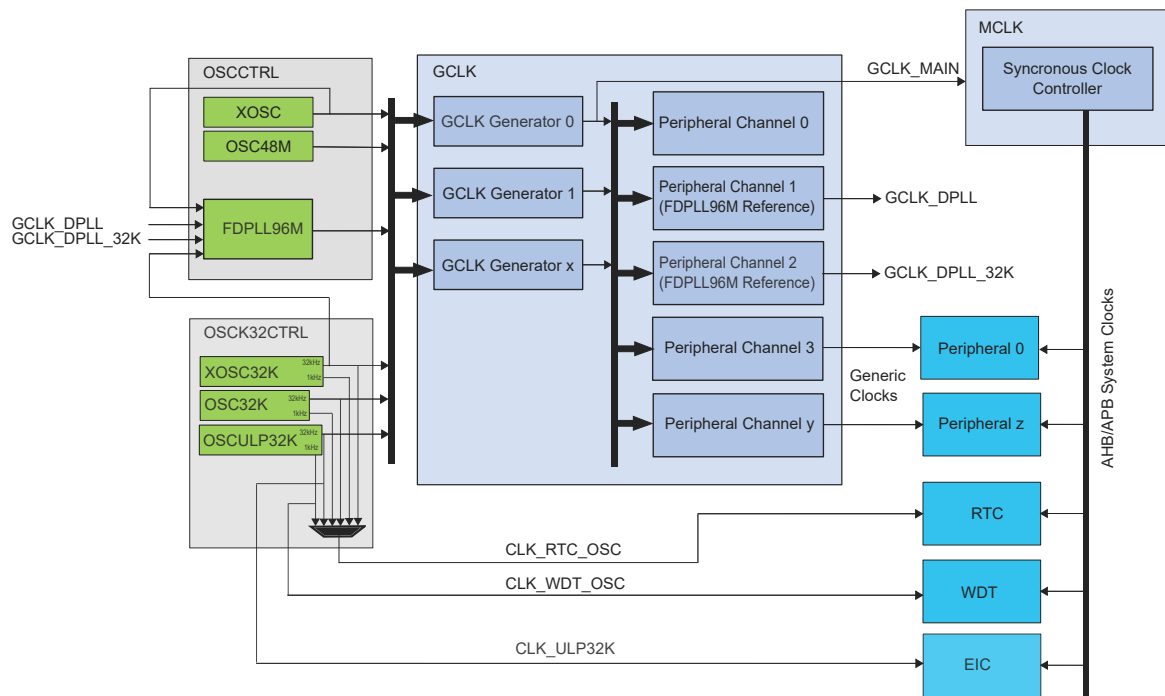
MCLK

Syncronous Clock Controller

OSCCTRL

GCLK

GCLK_MAIN

XOSC

OSC48M

GCLK Generator 0

Peripheral Channel 0

GCLK Generator 1

Peripheral Channel 1 (FDPLL96M Reference)

GCLK_DPLL

GCLK_DPLL

GCLK_DPLL_32K

FDPLL96M

GCLK Generator x

Peripheral Channel 2 (FDPLL96M Reference)

GCLK_DPLL_32K

OSCK32CTRL

Peripheral Channel 3

Peripheral 0

XOSC32K 32kHz 1kHz

OSC32K 32kHz 1kHz

OSCULP32K 32kHz 1kHz

Generic Clocks

Peripheral Channel y

Peripheral z

AHB/APB System Clocks

RTC

CLK_RTC_OSC

CLK_WDT_OSC

WDT

CLK_ULP32K

EIC